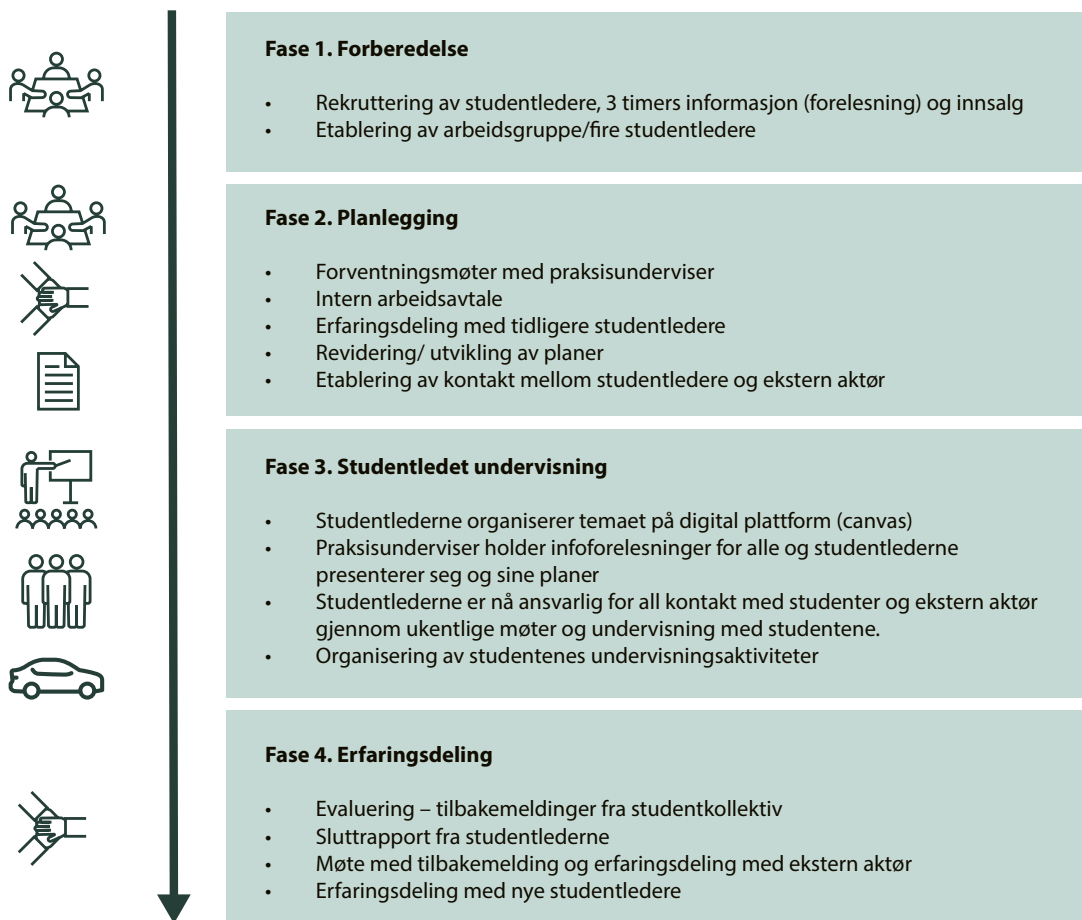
**Fase 1. Forberedelse**

- Rekruttering av studentledere, 3 timers informasjon (forelesning) og innsalg
- Etablering av arbeidsgruppe/fire studentledere

**Fase 2. Planlegging**

- Forventningsmøter med praksisunderviser
- Intern arbeidsavtale
- Erfaringsdeling med tidligere studentledere
- Revidering/ utvikling av planer
- Etablering av kontakt mellom studentledere og ekstern aktør

**Fase 3. Studentledet undervisning**

- Studentlederne organiserer temaet på digital plattform (canvas)
- Praksisunderviser holder infoforelesninger for alle og studentlederne presenterer seg og sine planer
- Studentlederne er nå ansvarlig for all kontakt med studenter og ekstern aktør gjennom ukentlige møter og undervisning med studentene.
- Organisering av studentenes undervisningsaktiviteter

**Fase 4. Erfaringsdeling**

- Evaluering – tilbakemeldinger fra studentkollektiv
- Sluttrapport fra studentlederne
- Møte med tilbakemelding og erfaringsdeling med ekstern aktør
- Erfaringsdeling med nye studentledere